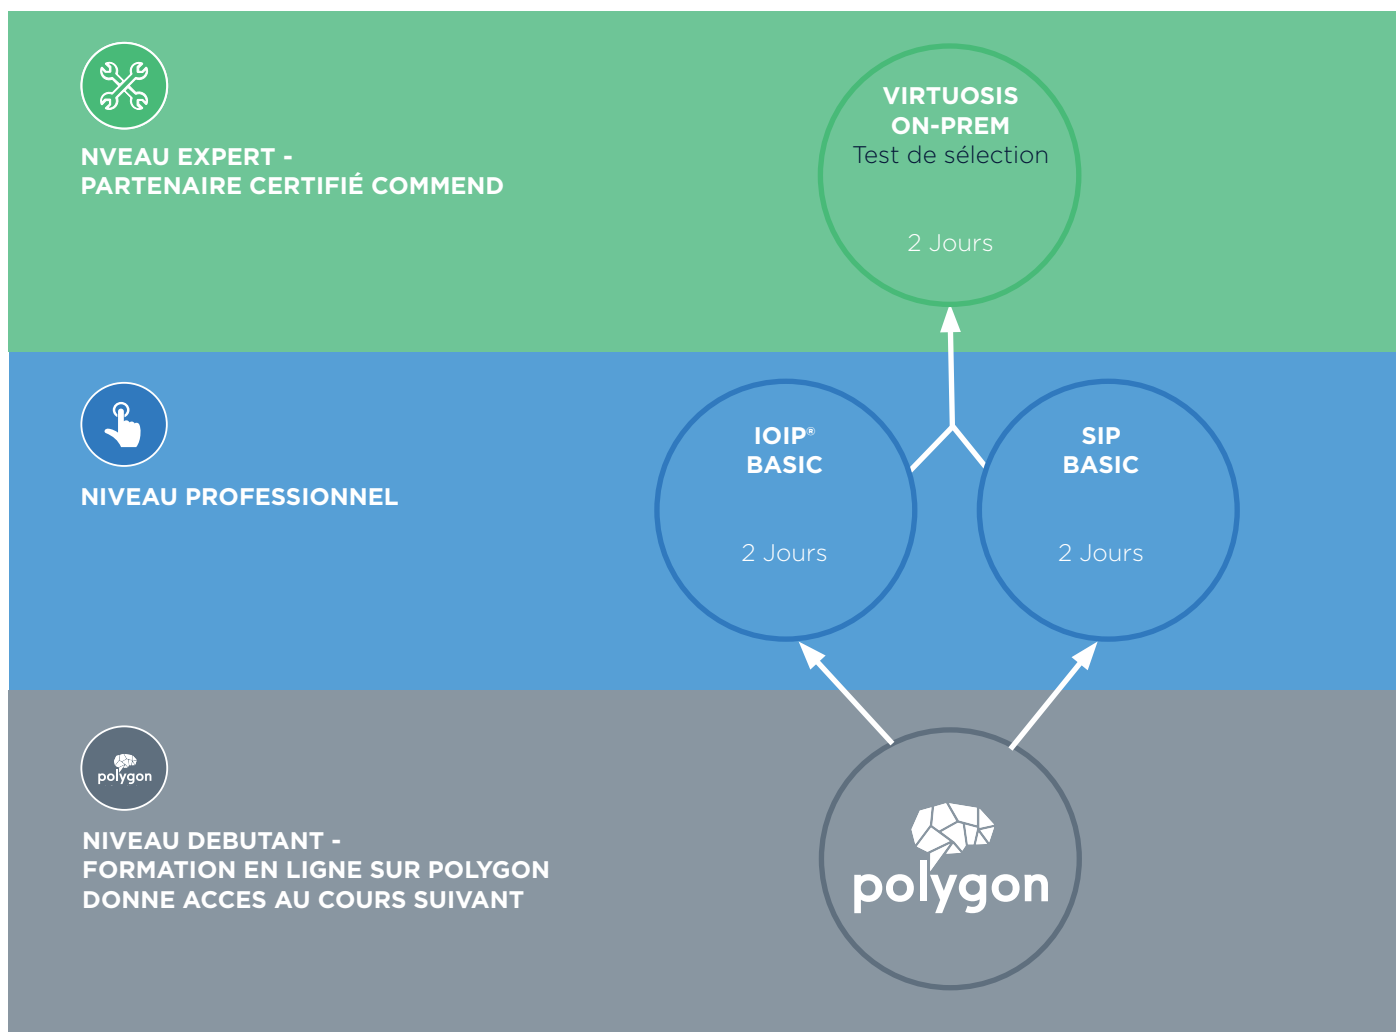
NVEAU EXPERT -
PARTENAIRE CERTIFIÉ COMMEND

VIRTUOSIS
ON-PREM
Test de sélection

2 Jours

NIVEAU PROFESSIONNEL

IOIP®
BASIC

2 Jours

SIP
BASIC

2 Jours

polygon

NIVEAU DEBUTANT -
FORMATION EN LIGNE SUR POLYGON
DONNE ACCES AU COURS SUIVANT

polygon